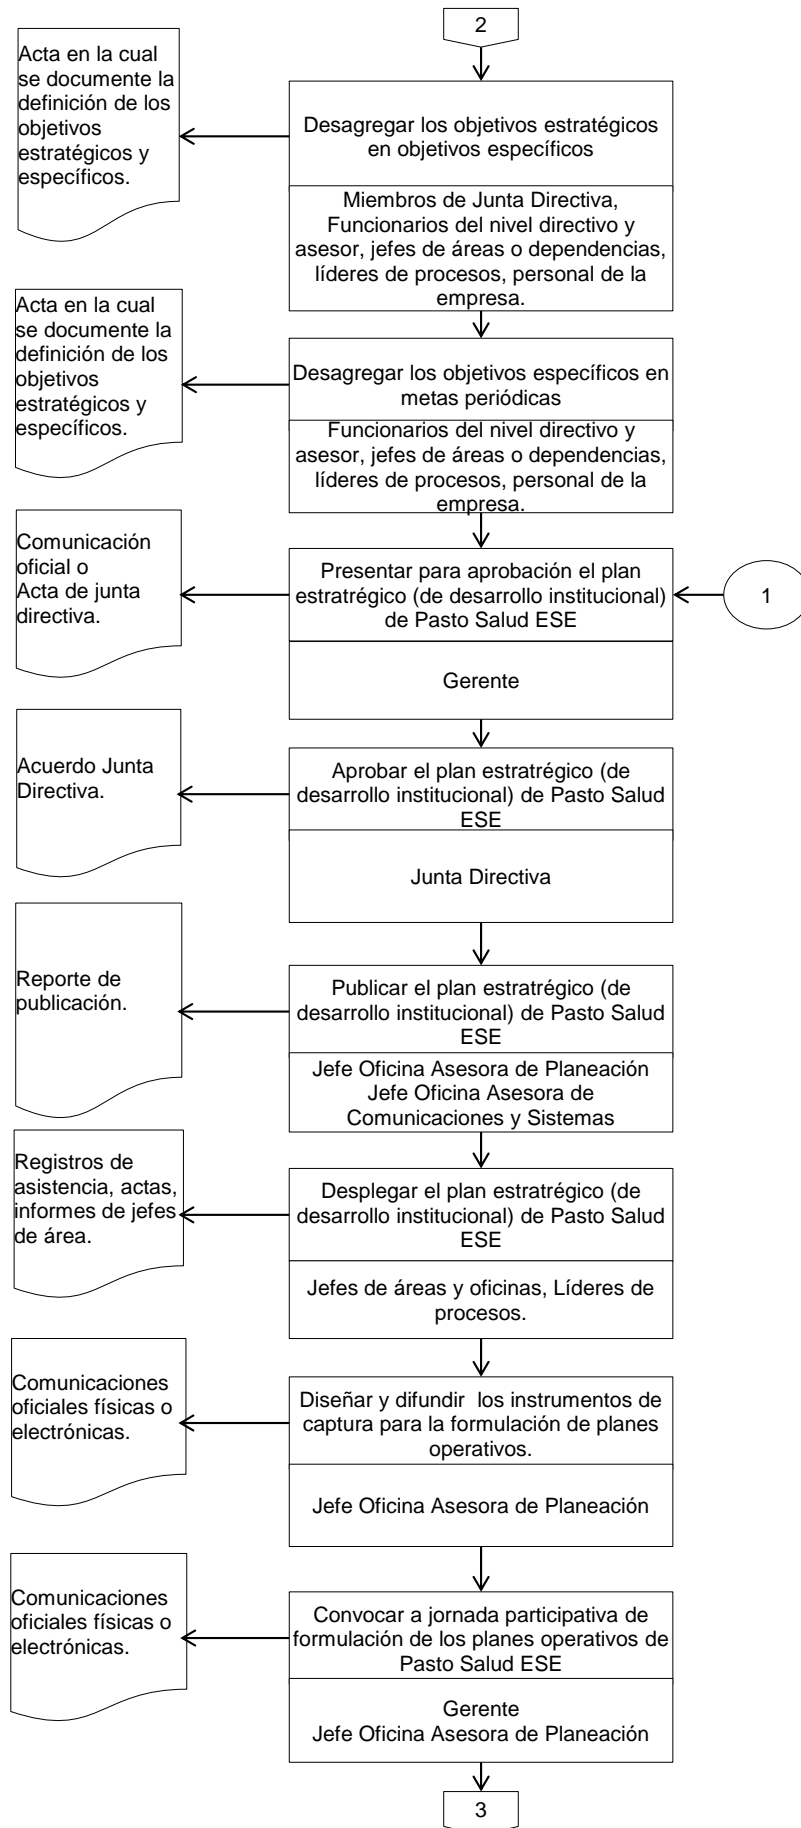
2

Desagregar los objetivos estratégicos en objetivos específicos

Miembros de Junta Directiva, Funcionarios del nivel directivo y asesor, jefes de áreas o dependencias, líderes de procesos, personal de la empresa.

Acta en la cual se documente la definición de los objetivos estratégicos y específicos.

Desagregar los objetivos específicos en metas periódicas

Funcionarios del nivel directivo y asesor, jefes de áreas o dependencias, líderes de procesos, personal de la empresa.

Acta en la cual se documente la definición de los objetivos estratégicos y específicos.

Presentar para aprobación el plan estratrégico (de desarrollo institucional) de Pasto Salud ESE

Gerente

1

Comunicación oficial o Acta de junta directiva.

Aprobar el plan estratrégico (de desarrollo institucional) de Pasto Salud ESE

Junta Directiva

Acuerdo Junta Directiva.

Publicar el plan estratrégico (de desarrollo institucional) de Pasto Salud ESE

Jefe Oficina Asesora de Planeación
Jefe Oficina Asesora de Comunicaciones y Sistemas

Reporte de publicación.

Desplegar el plan estratrégico (de desarrollo institucional) de Pasto Salud ESE

Jefes de áreas y oficinas, Líderes de procesos.

Registros de asistencia, actas, informes de jefes de área.

Diseñar y difundir los instrumentos de captura para la formulación de planes operativos.

Jefe Oficina Asesora de Planeación

Comunicaciones oficiales físicas o electrónicas.

Convocar a jornada participativa de formulación de los planes operativos de Pasto Salud ESE

Gerente
Jefe Oficina Asesora de Planeación

Comunicaciones oficiales físicas o electrónicas.

3